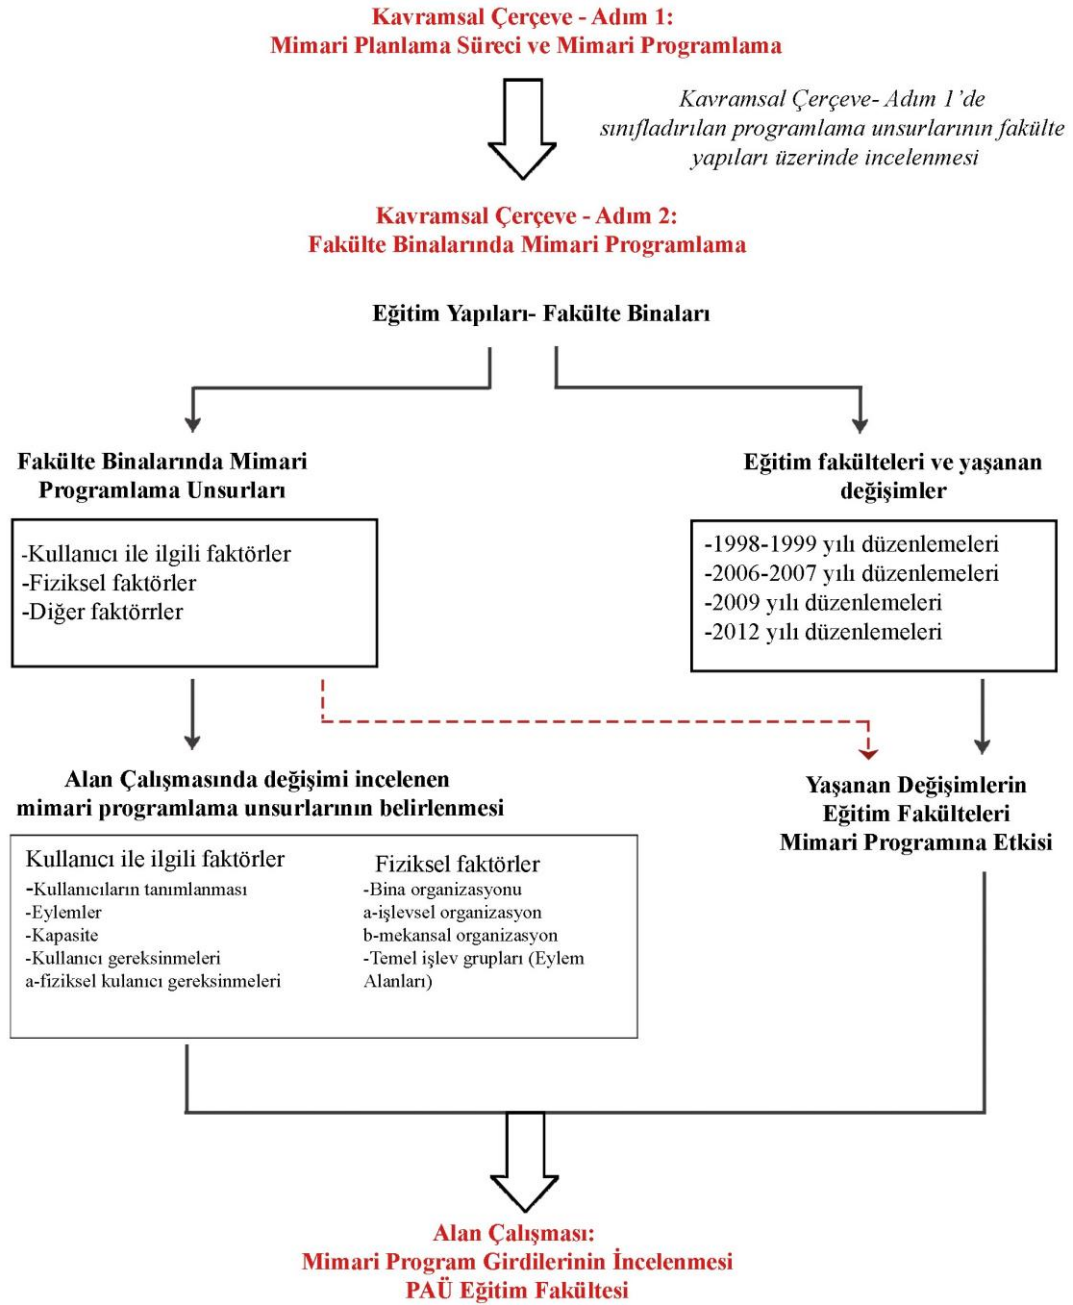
Kavramsal Çerçeve - Adım 1:
Mimari Planlama Süreci ve Mimari Programlama

Kavramsal Çerçeve- Adım 1'de sınıfladırılan programlama unsurlarının fakülte yapıları üzerinde incelenmesi

Kavramsal Çerçeve - Adım 2:
Fakülte Binalarında Mimari Programlama

Eğitim Yapıları- Fakülte Binaları

Fakülte Binalarında Mimari Programlama Unsurları

-Kullanıcı ile ilgili faktörler
-Fiziksel faktörler
-Diğer faktörrler

Eğitim fakülteleri ve yaşanan değişimler

-1998-1999 yılı düzenlemeleri
-2006-2007 yılı düzenlemeleri
-2009 yılı düzenlemeleri
-2012 yılı düzenlemeleri

Alan Çalışmasında değişimi incelenen mimari programlama unsurlarının belirlenmesi

Kullanıcı ile ilgili faktörler
-Kullanıcıların tanımlanması
-Eylemler
-Kapasite
-Kullanıcı gereksinmeleri
a-fiziksel kulanıcı gereksinmeleri

Fiziksel faktörler
-Bina organizasyonu
a-işlevsel organizasyon
b-mekansal organizasyon
-Temel işlev grupları (Eylem Alanları)

Yaşanan Değişimlerin Eğitim Fakülteleri Mimari Programına Etkisi

Alan Çalışması:
Mimari Program Girdilerinin İncelenmesi
PAÜ Eğitim Fakültesi